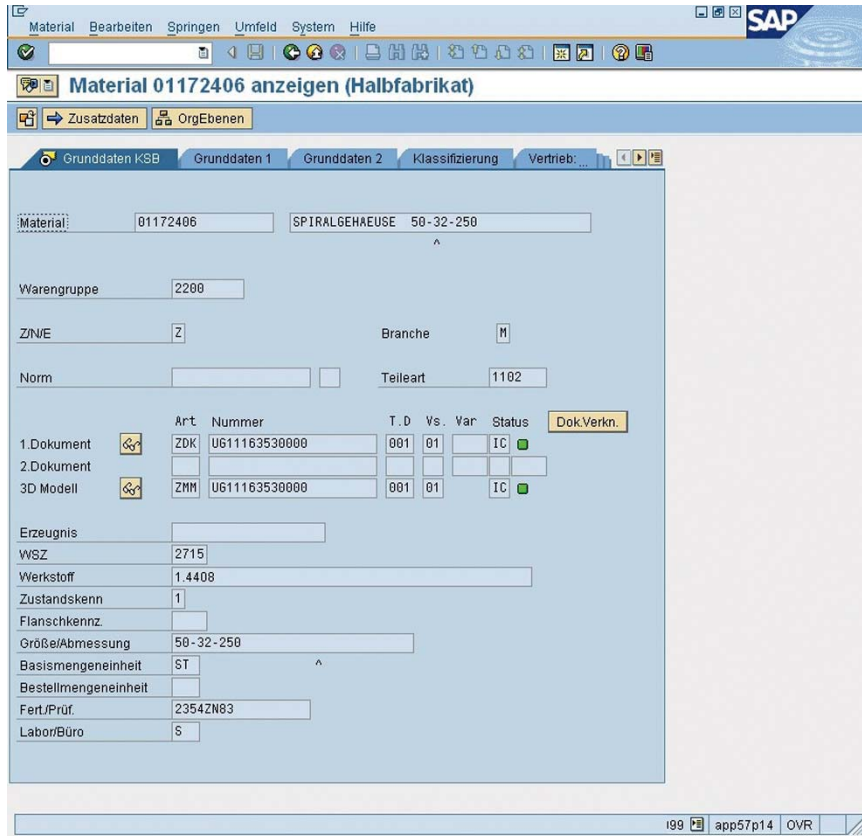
Material Bearbeiten Springen Umfeld System Hilfe

SAP

Material 01172406 anzeigen (Halbfabrikat)

Zusatzdaten OrgEbenen

Grunddaten KSB | Grunddaten 1 | Grunddaten 2 | Klassifizierung | Vertrieb: ...

Material 01172406 SPIRALGEHAEUSE 50-32-250

^

Warengruppe 2200

Z/N/E Z Branche M

Norm Teileart 1102

| | Art | Nummer | T.D | Vs. | Var | Status |
|---|---|---|---|---|---|---|
| 1.Dokument | ZDK | UG11163530000 | 001 | 01 | | IC |
| 2.Dokument | | | | | | |
| 3D Modell | ZMM | UG11163530000 | 001 | 01 | | IC |

Dok.Verkn.

Erzeugnis
WSZ 2715
Werkstoff 1.4408
Zustandskenn 1
Flanschkennz.
Größe/Abmessung 50-32-250
Basismengeneinheit ST ^
Bestellmengeneinheit
Fert./Prüf. 2354ZN83
Labor/Büro S

I99 app57p14 OVR